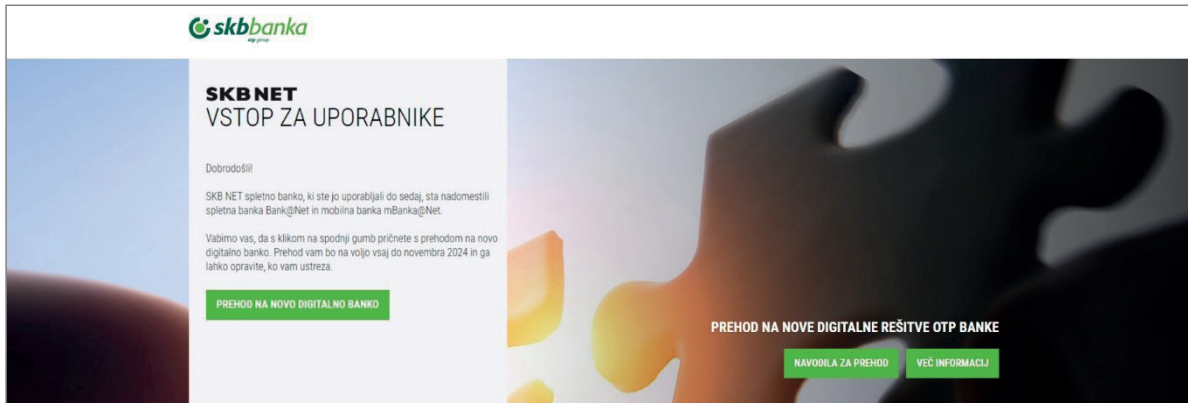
skbbanka
otp group

SKB NET
VSTOP ZA UPORABNIKE

Dobrodošli!

SKB NET spletno banko, ki ste jo uporabljali do sedaj, sta nadomestili spletna banka Bank@Net in mobilna banka mBanka@Net.

Vabimo vas, da s klikom na spodnji gumb pričnete s prehodom na novo digitalno banko. Prehod vam bo na voljo vsaj do novembra 2024 in ga lahko opravite, ko vam ustreza.

PREHOD NA NOVO DIGITALNO BANKO

PREHOD NA NOVE DIGITALNE REŠITVE OTP BANKE

NAVODILA ZA PREHOD

VEČ INFORMACIJ